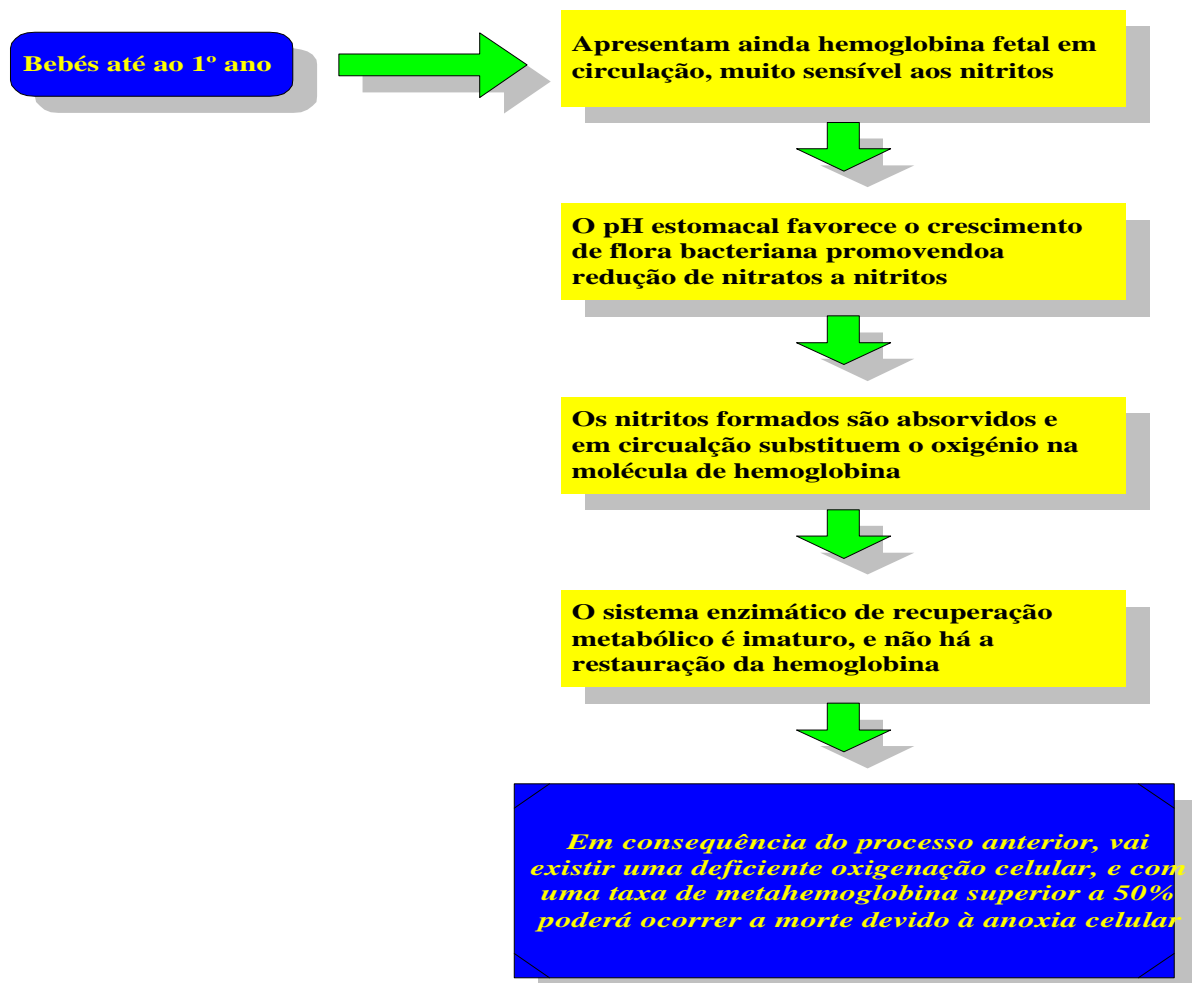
Bebés até ao 1º ano

Apresentam ainda hemoglobina fetal em circulação, muito sensível aos nitritos

O pH estomacal favorece o crescimento de flora bacteriana promovendoa redução de nitratos a nitritos

Os nitritos formados são absorvidos e em circualção substituem o oxigénio na molécula de hemoglobina

O sistema enzimático de recuperação metabólico é imaturo, e não há a restauração da hemoglobina

Em consequência do processo anterior, vai existir uma deficiente oxigenação celular, e com uma taxa de metahemoglobina superior a 50% poderá ocorrer a morte devido à anoxia celular